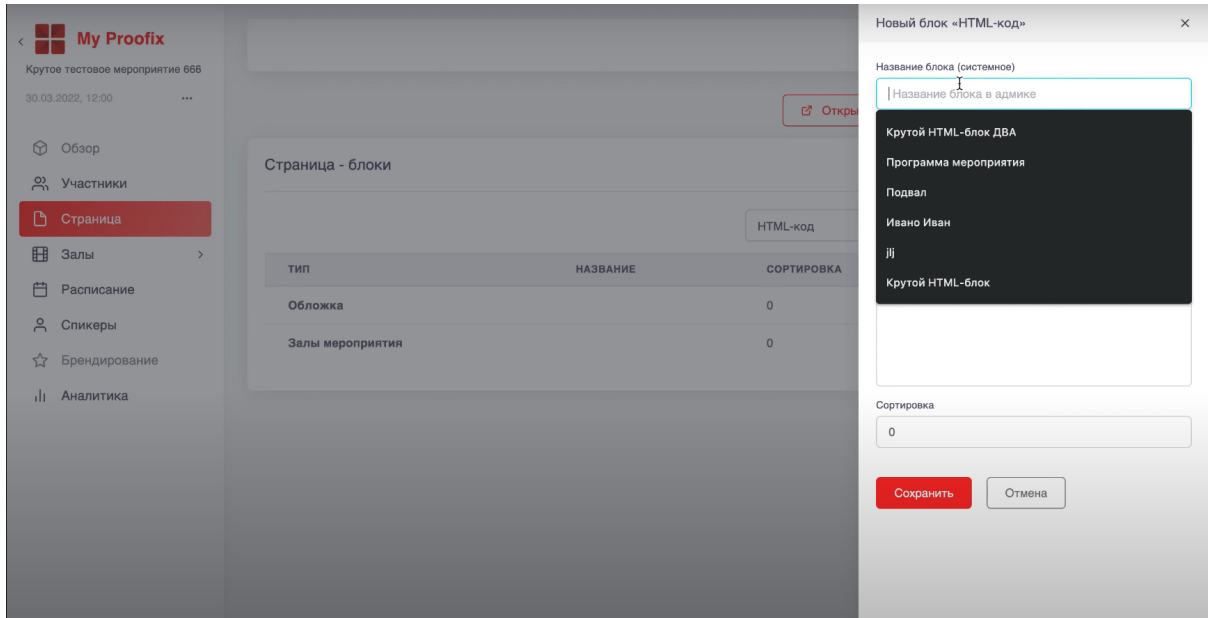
My Proofix

Крутое тестовое мероприятие 666

30.03.2022, 12:00 ...

Обзор

Участники

Страница

Залы

Расписание

Спикеры

Брендирование

Аналитика

Откры

Страница - блоки

HTML-код

| ТИП | НАЗВАНИЕ | СОРТИРОВКА |
|---|---|---|
| Обложка | | 0 |
| Залы мероприятия | | 0 |

Новый блок «HTML-код»

×

Название блока (системное)

Название блока в админке

Крутой HTML-блок ДВА

Программа мероприятия

Подвал

Ивано Иван

jlj

Крутой HTML-блок

Сортировка

0

Сохранить

Отмена